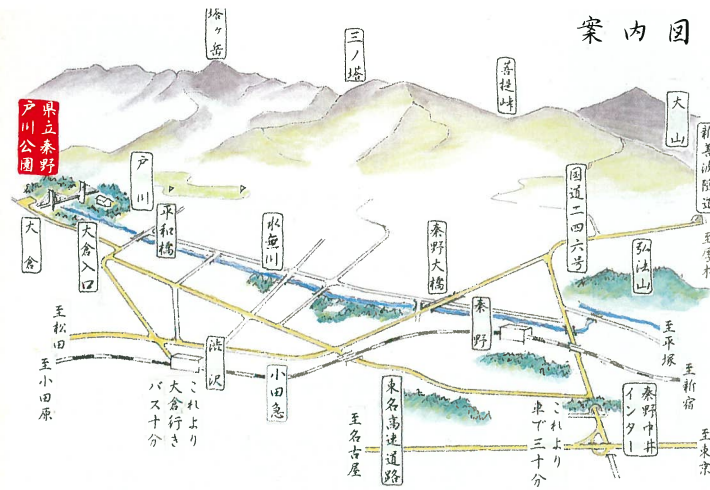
案内図

塔ヶ岳

三ノ塔

菩提峠

大山

新耕沢隧道

至宮ヶ瀬

県立秦野戸川公園

戸川

大倉

大倉入口

平和橋

水無川

国道二四六号

弘法山

秦野大橋

秦野

至平塚

至松田

至小田原

渋沢

これより大倉行きバス十分

小田急

東名高速道路

至名古屋

これより車で三十分

秦野中井インター

至新宿

至東京